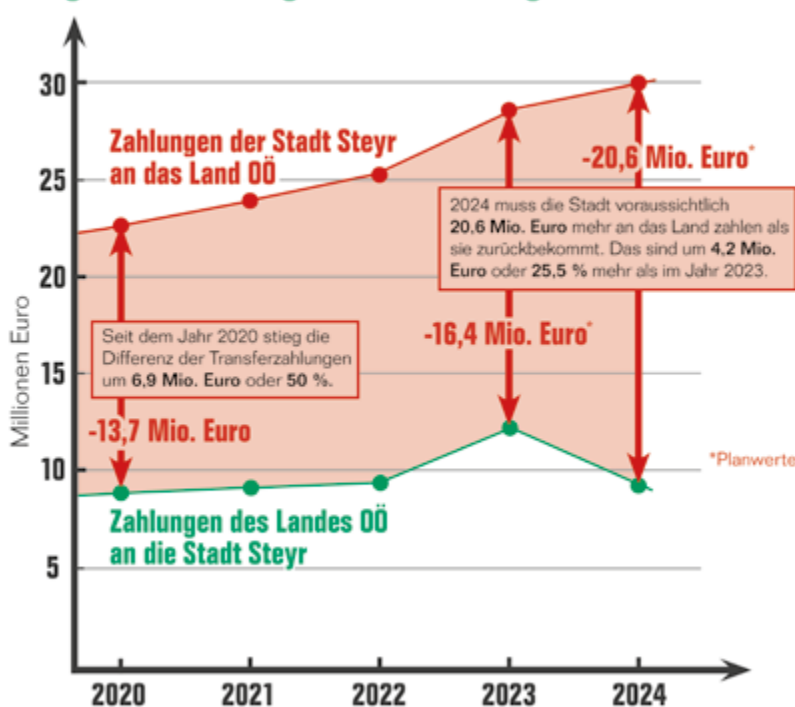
Zahlungen der Stadt Steyr an das Land OÖ

-20,6 Mio. Euro*

2024 muss die Stadt voraussichtlich 20,6 Mio. Euro mehr an das Land zahlen als sie zurückbekommt. Das sind um 4,2 Mio. Euro oder 25,5 % mehr als im Jahr 2023.

Seit dem Jahr 2020 stieg die Differenz der Transferzahlungen um 6,9 Mio. Euro oder 50 %.

-16,4 Mio. Euro*

-13,7 Mio. Euro

*Planwerte

Zahlungen des Landes OÖ an die Stadt Steyr

Millionen Euro

30
25
20
15
10
5

2020
2021
2022
2023
2024